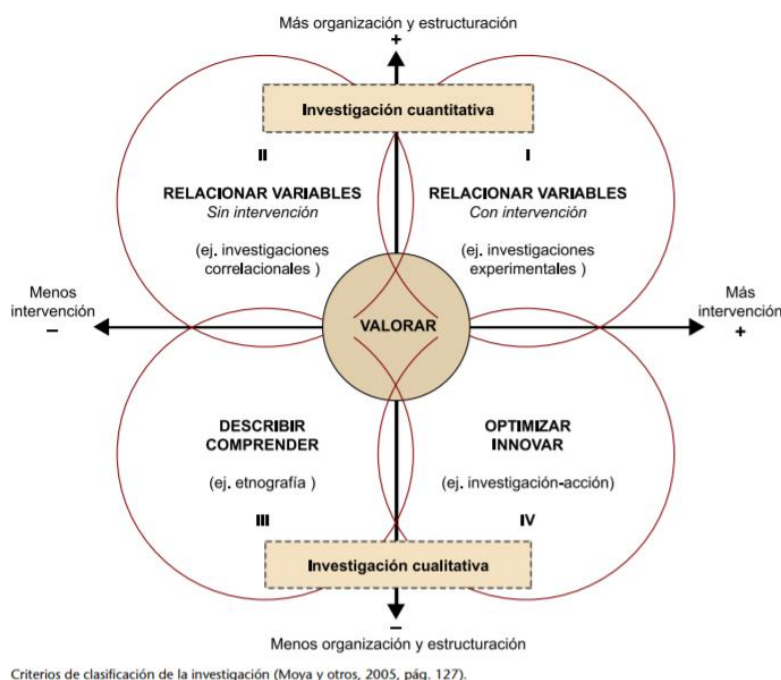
Más organización y estructuración
+

Investigación cuantitativa

II

RELACIONAR VARIABLES
Sin intervención

(ej. investigaciones correlacionales )

I

RELACIONAR VARIABLES
Con intervención

(ej. investigaciones experimentales )

Menos intervención
–

VALORAR

Más intervención
+

DESCRIBIR
COMPRENDER

(ej. etnografía )

III

OPTIMIZAR
INNOVAR

(ej. investigación-acción)

IV

Investigación cualitativa

–
Menos organización y estructuración

Criterios de clasificación de la investigación (Moya y otros, 2005, pág. 127).